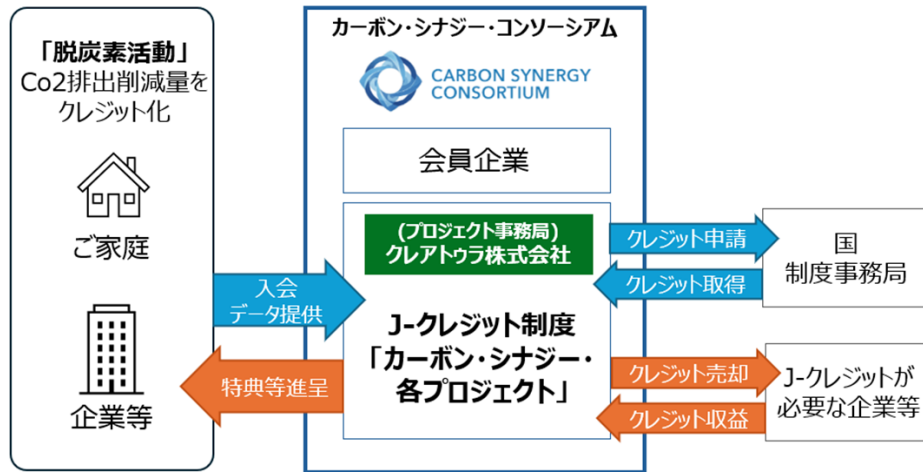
「脱炭素活動」
Co2排出削減量を
クレジット化

ご家庭

企業等

入会
データ提供

特典等進呈

カーボン・シナジー・コンソーシアム

CARBON SYNERGY CONSORTIUM

会員企業

(プロジェクト事務局)
クレアトゥラ株式会社

J-クレジット制度
「カーボン・シナジー・
各プロジェクト」

クレジット申請

クレジット取得

クレジット売却

クレジット収益

国
制度事務局

J-クレジットが
必要な企業等